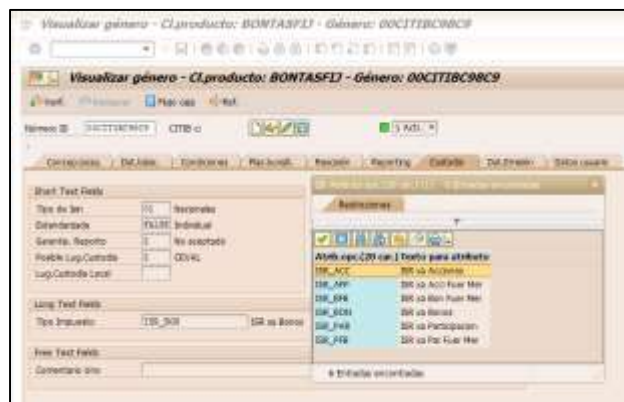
Visualizar género - Cl.producto: BONTASFIJ - Género: 00CITIBC98C9

Visualizar género - Cl.producto: BONTASFIJ - Género: 00CITIBC98C9

Número ID 00CITIBC98C9 CITIB cl

Corrupciones | Dat.básic | Condiciones | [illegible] | Posición | Reporting | Custodia | Dat.Emisión | Datos usuario

Short Text Fields
Tipo de Ben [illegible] Nacionales
Estandarizada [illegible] Individual
Garantía, Reporto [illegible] No aceptado
Posible Lug.Custodia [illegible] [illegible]
Lug.Custodia Local

Long Text Fields
Tipo Impuesto ISR_BON ISR vs Bonos

Free Text Fields
Comentario Uno

Restricciones

Atrib.opc.(20 car.) Texto para atributo
ISR_ACC ISR vs Acciones
ISR_APP ISR vs Acc Fuer Mer
ISR_BMI ISR vs Bon Fuer Mer
ISR_BON ISR vs Bonos
ISR_PAR ISR vs Participacion
ISR_PFM ISR vs Par Fuer Mer

6 Entradas encontradas